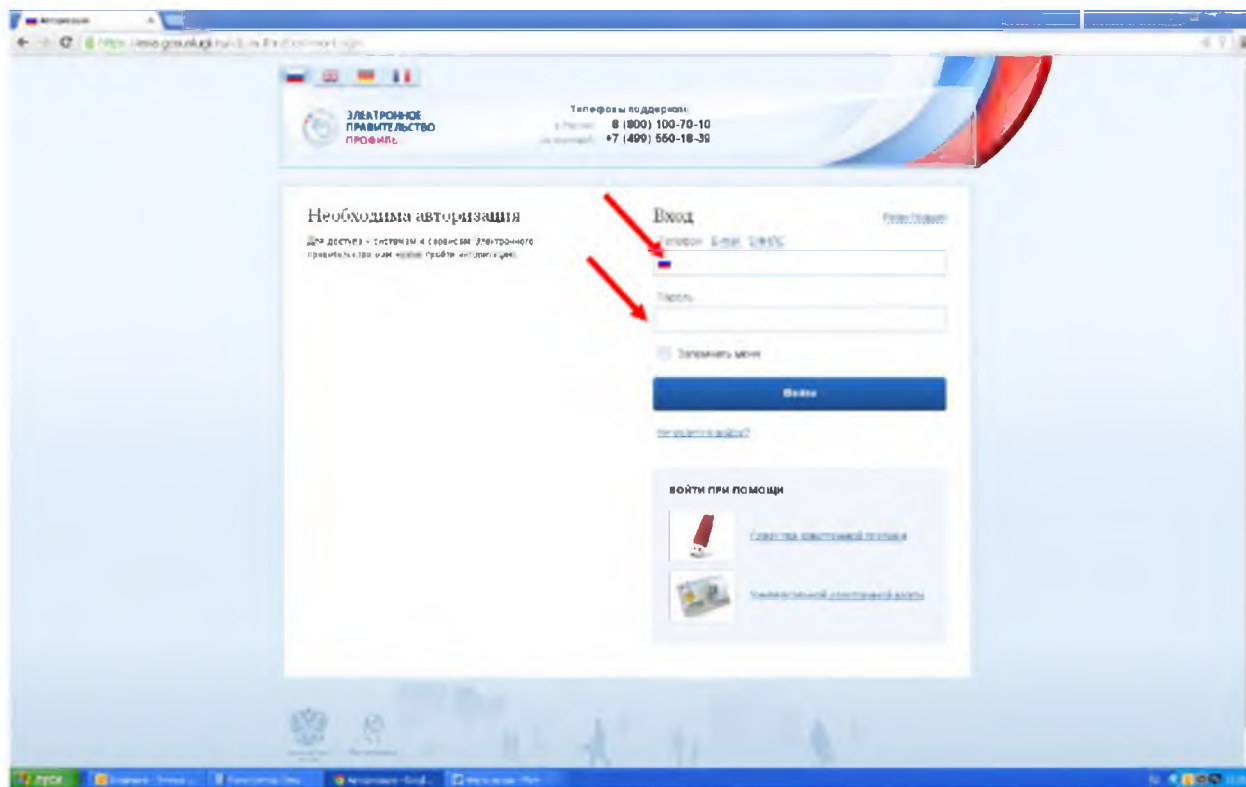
Авторизация

https://esia.gosuslugi.ru/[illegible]

ЭЛЕКТРОННОЕ ПРАВИТЕЛЬСТВО
ПРОФИЛЬ

Телефоны поддержки:
в России: 8 (800) 100-70-10
за границей: +7 (499) 550-18-39

Необходима авторизация

Для доступа к системам и сервисам электронного правительства вам нужно пройти авторизацию.

Вход

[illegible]

Телефон E-mail СНИЛС

Пароль

Запомнить меня

Войти

Не удается войти?

ВОЙТИ ПРИ ПОМОЩИ

Средства электронной подписи

Универсальной электронной карты

пуск